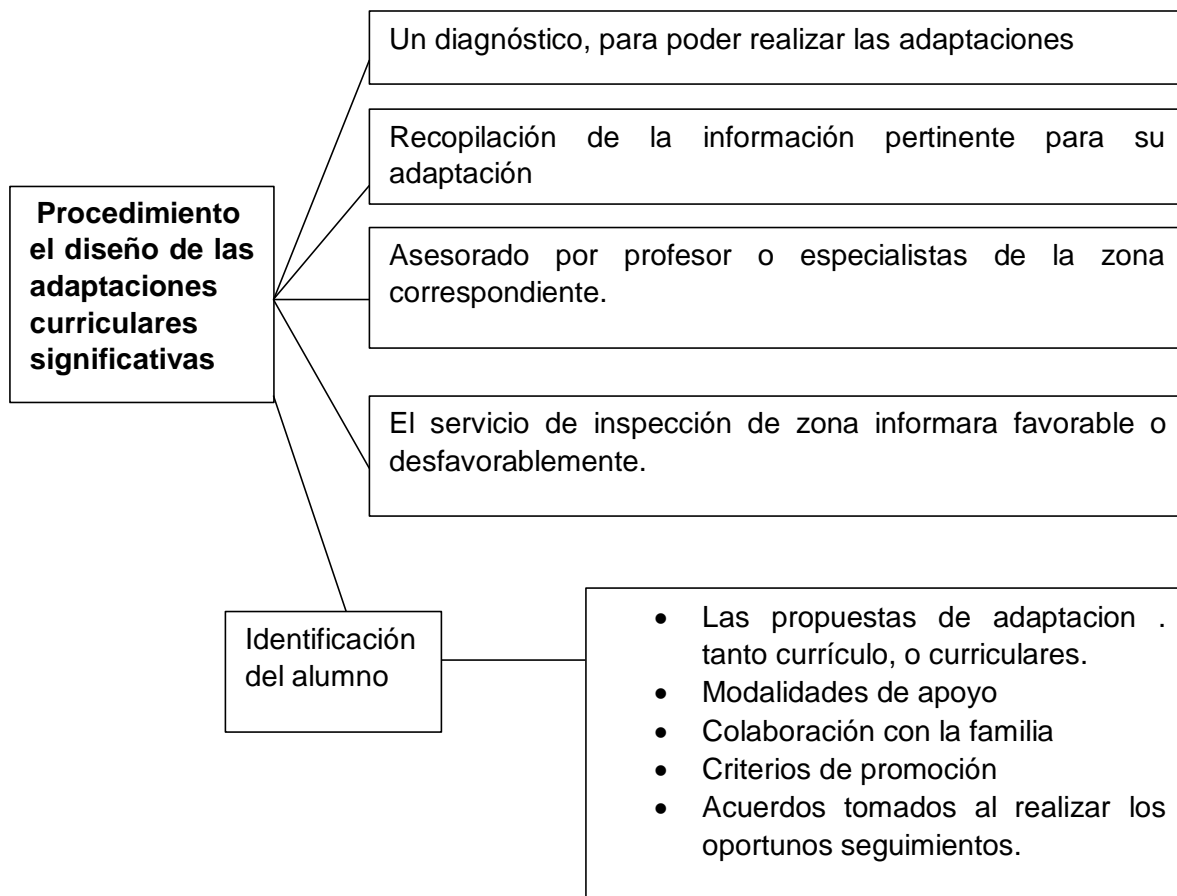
Procedimiento el diseño de las adaptaciones curriculares significativas

Un diagnóstico, para poder realizar las adaptaciones

Recopilación de la información pertinente para su adaptación

Asesorado por profesor o especialistas de la zona correspondiente.

El servicio de inspección de zona informara favorable o desfavorablemente.

Identificación del alumno

- Las propuestas de adaptacion . tanto currículo, o curriculares.
- Modalidades de apoyo
- Colaboración con la familia
- Criterios de promoción
- Acuerdos tomados al realizar los oportunos seguimientos.